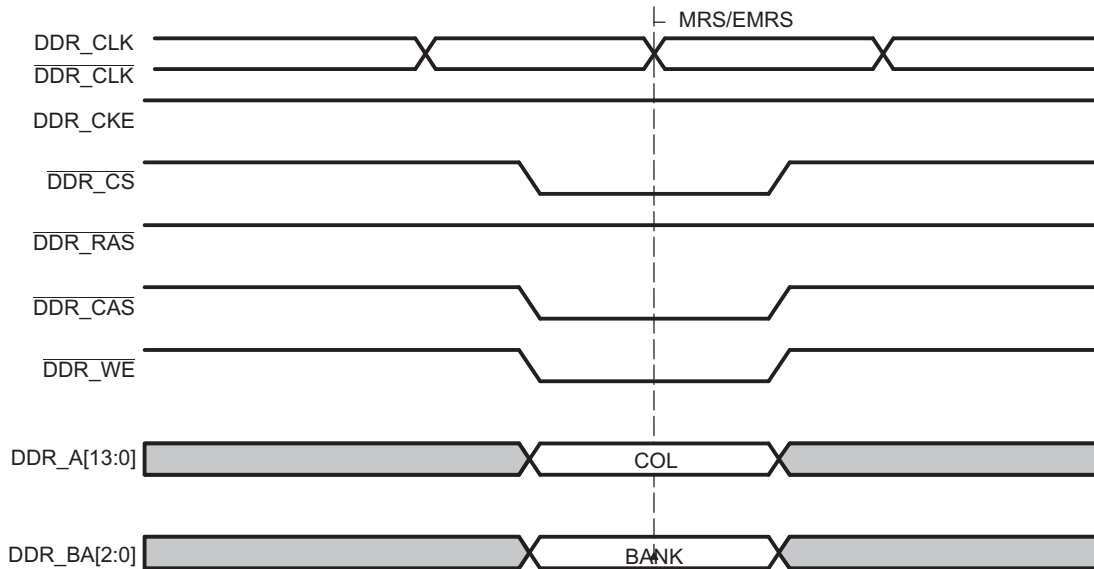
MRS/EMRS

DDR_CLK

$\overline{\text{DDR\_CLK}}$

DDR_CKE

$\overline{\text{DDR\_CS}}$

$\overline{\text{DDR\_RAS}}$

$\overline{\text{DDR\_CAS}}$

$\overline{\text{DDR\_WE}}$

DDR_A[13:0]

COL

DDR_BA[2:0]

BANK